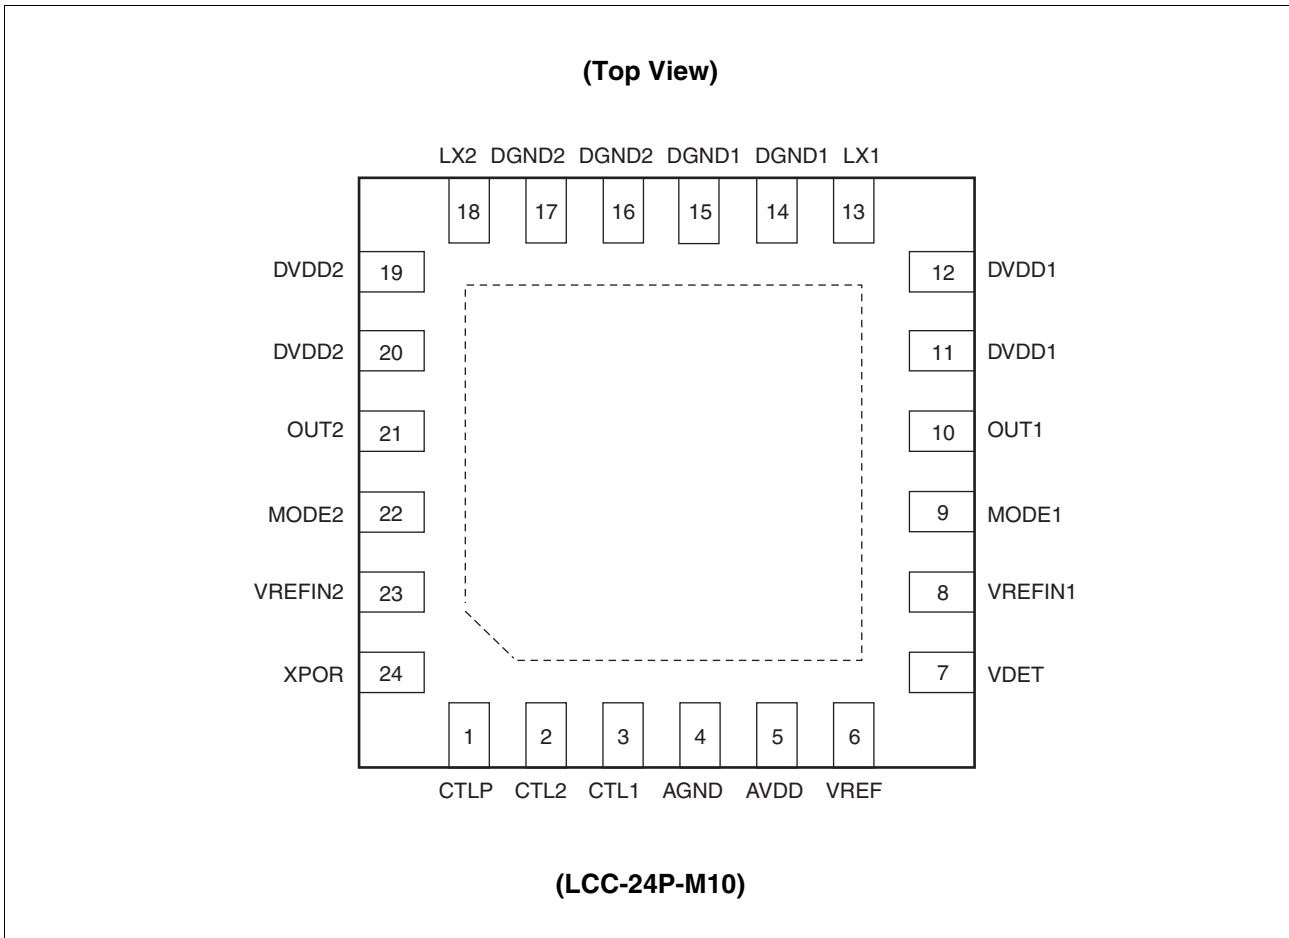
(Top View)

LX2 DGND2 DGND2 DGND1 DGND1 LX1

18 17 16 15 14 13

DVDD2 19

DVDD2 20

OUT2 21

MODE2 22

VREFIN2 23

XPOR 24

12 DVDD1

11 DVDD1

10 OUT1

9 MODE1

8 VREFIN1

7 VDET

1 2 3 4 5 6

CTLP CTL2 CTL1 AGND AVDD VREF

(LCC-24P-M10)